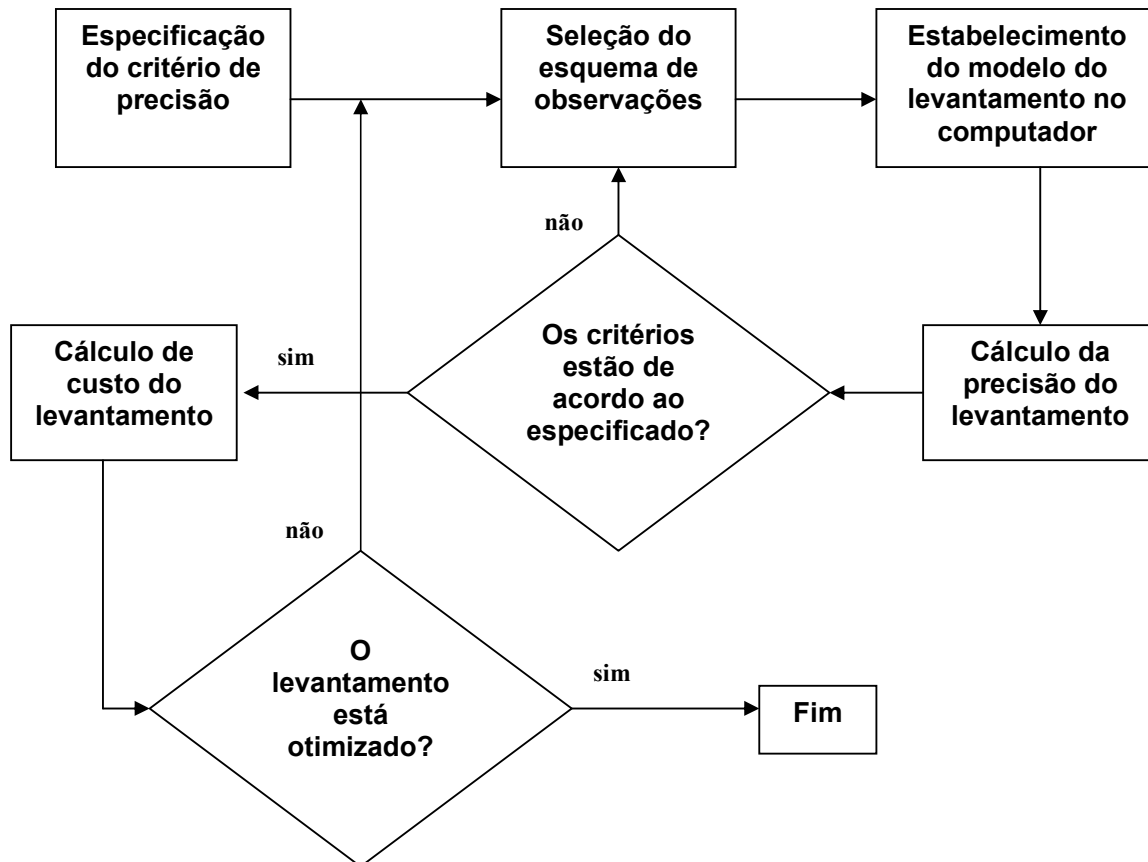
Especificação do critério de precisão

Seleção do esquema de observações

Estabelecimento do modelo do levantamento no computador

não

Os critérios estão de acordo ao especificado?

Cálculo de custo do levantamento

sim

Cálculo da precisão do levantamento

não

O levantamento está otimizado?

sim

Fim